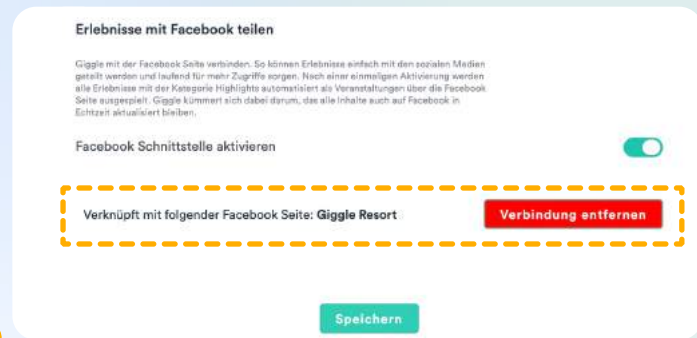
Erlebnisse mit Facebook teilen

Giggle mit der Facebook Seite verbinden. So können Erlebnisse einfach mit den sozialen Medien geteilt werden und laufend für mehr Zugriffe sorgen. Nach einer einmaligen Aktivierung werden alle Erlebnisse mit der Kategorie Highlights automatisiert als Veranstaltungen über die Facebook Seite ausgespielt. Giggle kümmert sich dabei darum, das alle Inhalte auch auf Facebook in Echtzeit aktualisiert bleiben.

Facebook Schnittstelle aktivieren

Verknüpft mit folgender Facebook Seite: Giggle Resort

Verbindung entfernen

Speichern